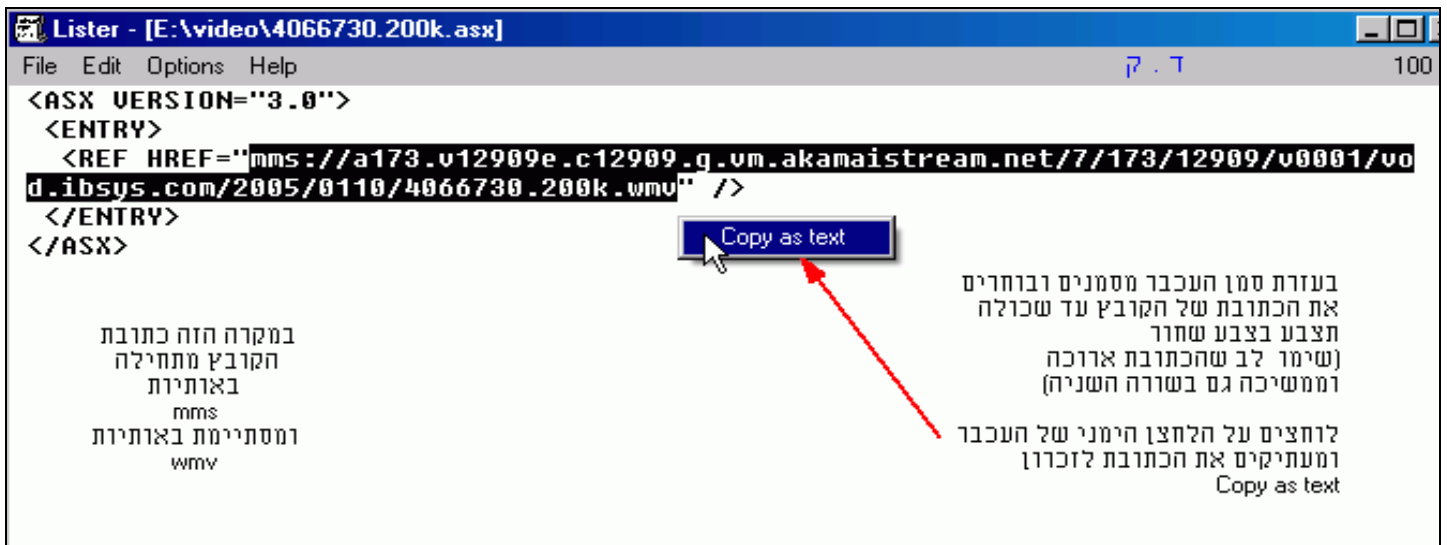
Lister - [E:\video\4066730.200k.asx]

File Edit Options Help ד . ק 100

<ASX VERSION="3.0">
 <ENTRY>
  <REF HREF="mms://a173.v12909e.c12909.g.vm.akamaistream.net/7/173/12909/v0001/vod.ibsys.com/2005/0110/4066730.200k.wmv" />
 </ENTRY>
</ASX>

Copy as text

בעזרת סמן העכבר מסמנים ובוחרים
את הכתובת של הקובץ עד שכולה
תצבע בצבע שחור
(שימו לב שהכתובת ארוכה
וממשיכה גם בשורה השניה)

לוחצים על הלחצן הימני של העכבר
ומעתיקים את הכתובת לזכרון
Copy as text

במקרה הזה כתובת
הקובץ מתחילה
באותיות
mms
ומסתיימת באותיות
wmv